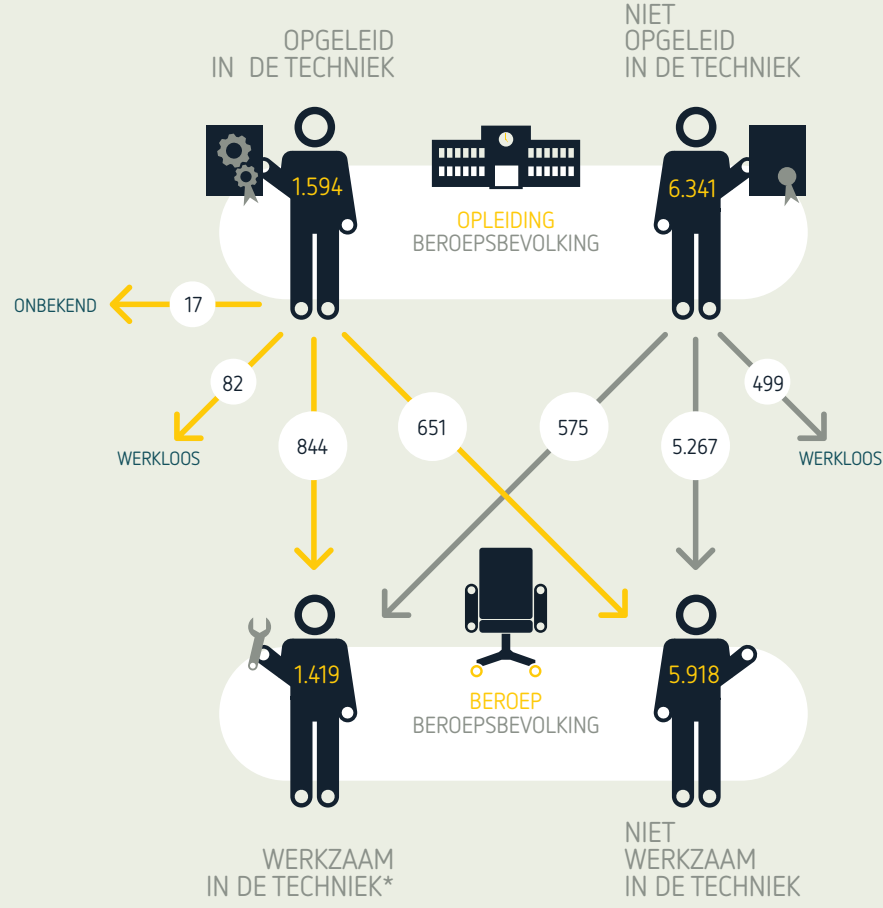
OPGELEID
IN DE TECHNIEK

NIET
OPGELEID
IN DE TECHNIEK

1.594

6.341

OPLEIDING
BEROEPSBEVOLKING

ONBEKEND

17

82

WERKLOOS

844

651

575

5.267

499

WERKLOOS

1.419

5.918

BEROEP
BEROEPSBEVOLKING

WERKZAAM
IN DE TECHNIEK*

NIET
WERKZAAM
IN DE TECHNIEK